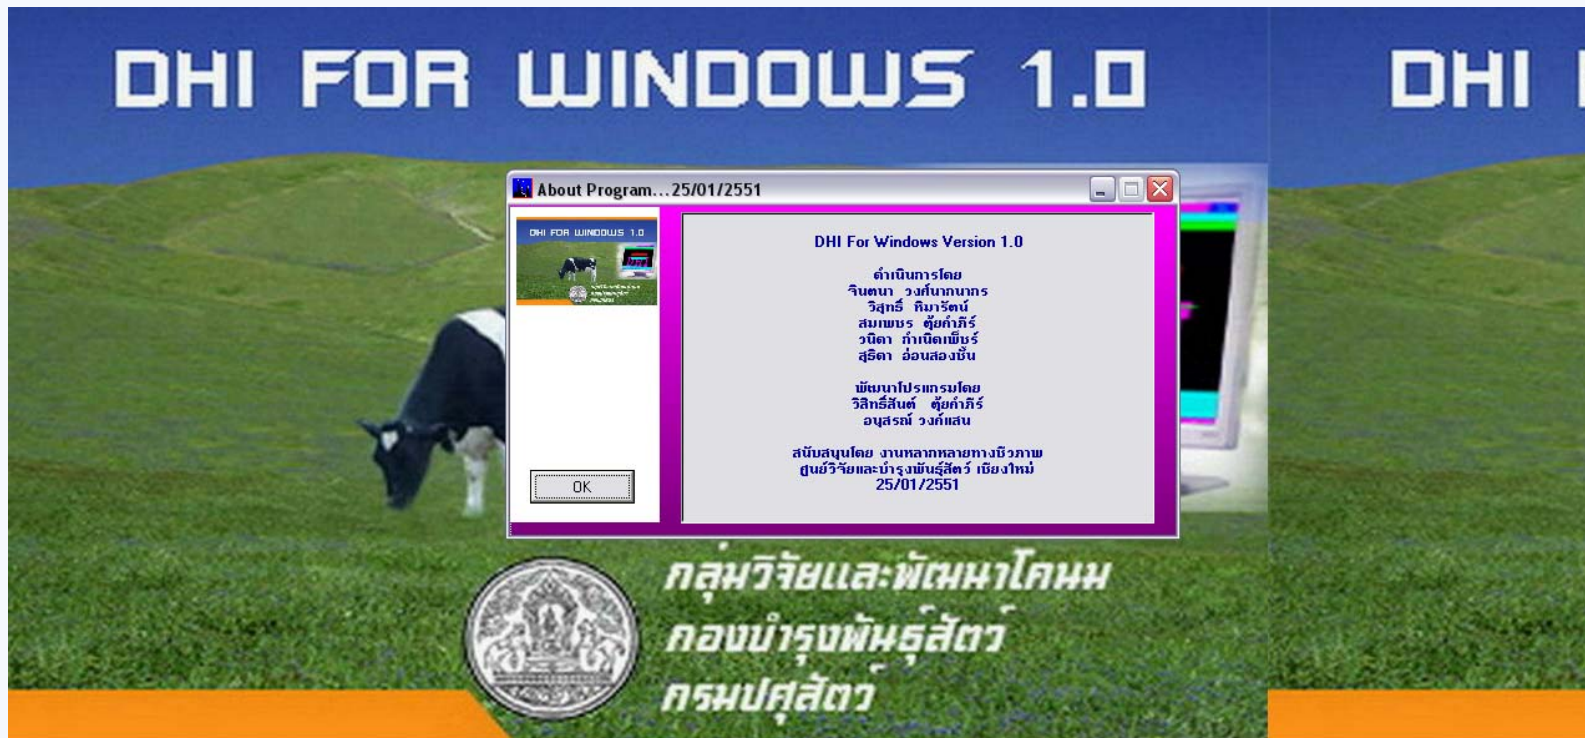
DHI FOR WINDOWS 1.0

DHI

About Program...25/01/2551

DHI FOR WINDOWS 1.0

DHI For Windows Version 1.0

ดำเนินการโดย
จินตนา วงศ์นาถนาถร
วิสุทธิ์ หิมารัตน์
สมเพชร ตุ้ยคำภีร์
วนิดา กำเนิดเพ็ชร์
สุธิดา อ่อนสองชั้น

พัฒนาโปรแกรมโดย
วิสิทธิ์สินต์ ตุ้ยคำภีร์
อนุสรณ์ วงค์แสน

สนับสนุนโดย งานหลากหลายทางชีวภาพ
ศูนย์วิจัยและบำรุงพันธุ์สัตว์ เชียงใหม่
25/01/2551

OK

กลุ่มวิจัยและพัฒนาโคนม
กองบำรุงพันธุ์สัตว์
กรมปศุสัตว์